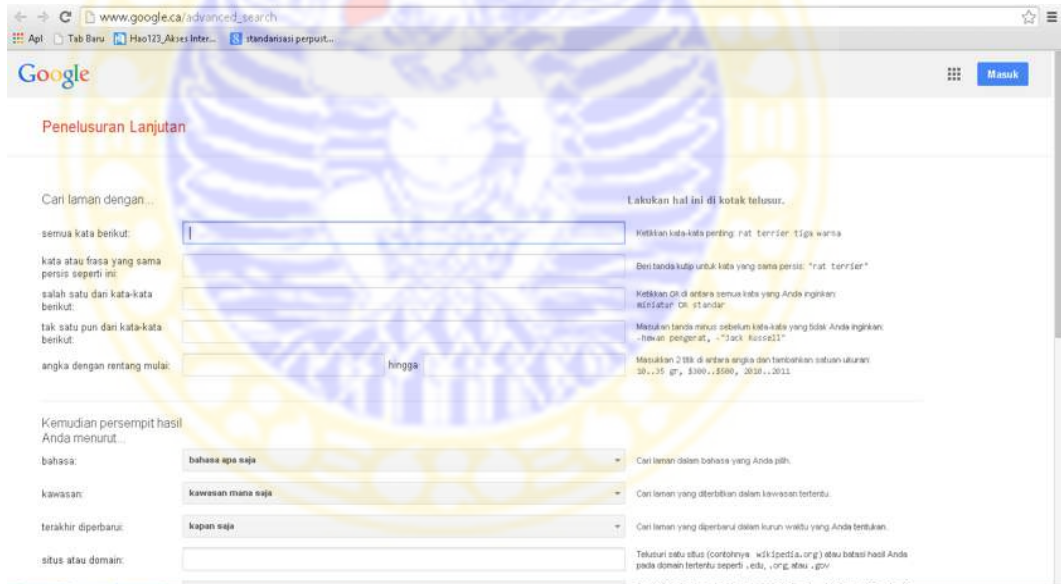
www.google.ca/advanced_search

Apl Tab Baru Hao123_Akses Inter... standarisasi perpust...

Google

Masuk

Penelusuran Lanjutan

Cari laman dengan...

Lakukan hal ini di kotak telusur.

semua kata berikut:

Ketikkan kata-kata penting: rat terrier tiga warna

kata atau frasa yang sama persis seperti ini:

Beri tanda kutip untuk kata yang sama persis: "rat terrier"

salah satu dari kata-kata berikut:

Ketikkan OR di antara semua kata yang Anda inginkan: miniatur OR standar

tak satu pun dari kata-kata berikut:

Masukkan tanda minus sebelum kata-kata yang tidak Anda inginkan: -hewan pengerat, -"Jack Russell"

angka dengan rentang mulai:

hingga

Masukkan 2 titik di antara angka dan tambahkan satuan ukuran: 10..35 gr, $300..$500, 2010..2011

Kemudian persempit hasil Anda menurut...

bahasa:

bahasa apa saja

Cari laman dalam bahasa yang Anda pilih.

kawasan:

kawasan mana saja

Cari laman yang diterbitkan dalam kawasan tertentu.

terakhir diperbarui:

kapan saja

Cari laman yang diperbarui dalam kurun waktu yang Anda tentukan.

situs atau domain:

Telusuri satu situs (contohnya wikipedia.org) atau batasi hasil Anda pada domain tertentu seperti .edu, .org, atau .gov